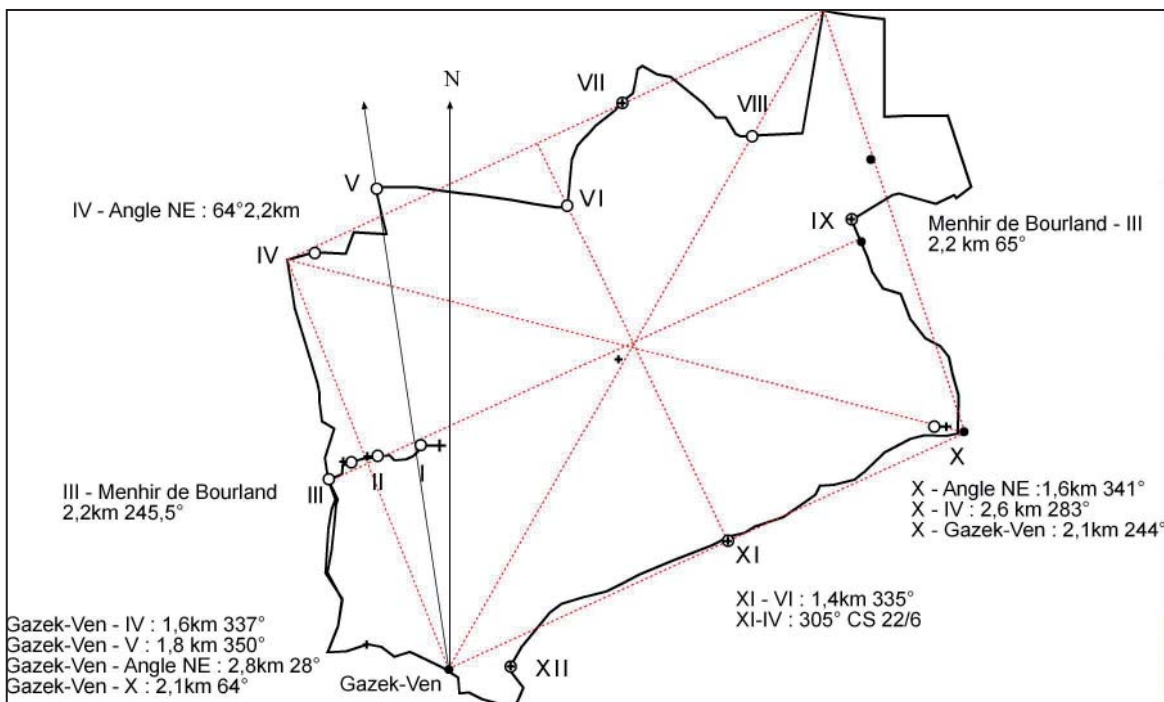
N

VII

VIII

V

VI

IV - Angle NE : 64°2,2km

IX

Menhir de Bourland - III
2,2 km 65°

IV

III

II

I

X

III - Menhir de Bourland
2,2km 245,5°

X - Angle NE :1,6km 341°
X - IV : 2,6 km 283°
X - Gazek-Ven : 2,1km 244°

XI

XI - VI : 1,4km 335°
XI-IV : 305° CS 22/6

Gazek-Ven - IV : 1,6km 337°
Gazek-Ven - V : 1,8 km 350°
Gazek-Ven - Angle NE : 2,8km 28°
Gazek-Ven - X : 2,1km 64°

Gazek-Ven

XII